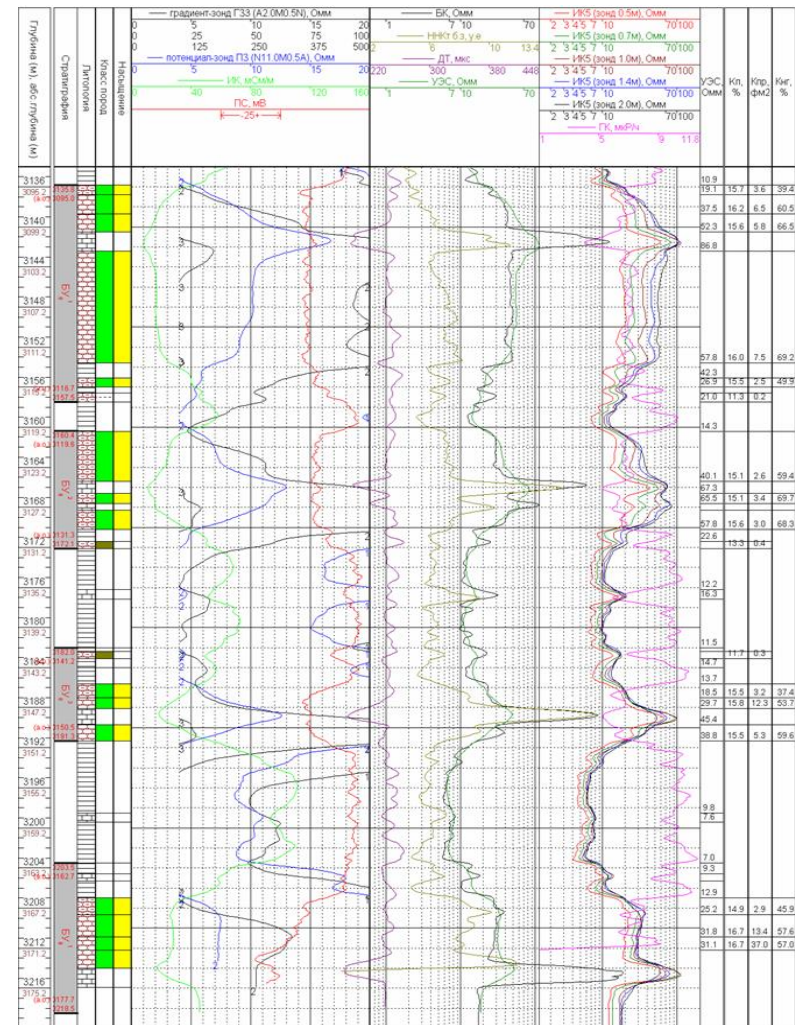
Глубина (м), абс.глубина (м)
Стратиграфия
Литология
Класс пород
Насыщение

градиент-зонд ГЗ3 (A2.0M0.5N), Омм
0 5 10 15 20
0 25 50 75 100
0 125 250 375 500
потенциал-зонд ПЗ (N11.0M0.5A), Омм
0 5 10 15 20
ИК, мСмм
0 40 80 120 160
ПС, мВ
25

БК, Омм
1 7 10 70
ННК б.з, у.е
2 6 10 13.4
ДТ, мкс
220 300 380 448
УЭС, Омм
1 7 10 70

ИК5 (зонд 0.5м), Омм
2 3 4 5 7 10 70 100
ИК5 (зонд 0.7м), Омм
2 3 4 5 7 10 70 100
ИК5 (зонд 1.0м), Омм
2 3 4 5 7 10 70 100
ИК5 (зонд 1.4м), Омм
2 3 4 5 7 10 70 100
ИК5 (зонд 2.0м), Омм
2 3 4 5 7 10 70 100
ГК, мкР/ч
1 5 9 11.8

УЭС, Омм
Кп, %
Кпр, фм2
Кнг, %

3136
3095.2
3140
3099.2
3144
3103.2
3148
3107.2
3152
3111.2
3156
3160
3119.2
3164
3123.2
3168
3127.2
3172
3131.2
3176
3135.2
3180
3139.2
3184
3143.2
3188
3147.2
3192
3151.2
3196
3155.2
3200
3159.2
3204
3163.2
3208
3167.2
3212
3171.2
3216
3175.2

БУ
БУ
БУ
БУ

| УЭС | Кп | Кпр | Кнг |
|---|---|---|---|
| 10.9 | | | |
| 19.1 | 15.7 | 3.6 | 39.4 |
| 37.5 | 16.2 | 6.5 | 60.5 |
| 52.3 | 15.6 | 5.8 | 66.5 |
| 86.8 | | | |
| 57.8 | 16.0 | 7.5 | 69.2 |
| 42.3 | | | |
| 26.9 | 15.5 | 2.5 | 49.9 |
| 21.0 | 11.3 | 0.2 | |
| 14.3 | | | |
| 40.1 | 15.1 | 2.6 | 59.4 |
| 67.3 | | | |
| 65.5 | 15.1 | 3.4 | 69.7 |
| 57.8 | 15.6 | 3.0 | 68.3 |
| 22.6 | | | |
| | 13.3 | 0.4 | |
| 12.2 | | | |
| 16.3 | | | |
| 11.5 | | | |
| | 11.7 | 0.3 | |
| 14.7 | | | |
| 13.7 | | | |
| 18.5 | 15.5 | 3.2 | 37.4 |
| 29.7 | 15.8 | 12.3 | 53.7 |
| 45.4 | | | |
| 38.8 | 15.5 | 5.3 | 59.6 |
| 9.8 | | | |
| 7.6 | | | |
| 7.0 | | | |
| 9.3 | | | |
| 12.9 | | | |
| 25.2 | 14.9 | 2.9 | 45.9 |
| 31.8 | 16.7 | 13.4 | 57.6 |
| 31.1 | 16.7 | 37.0 | 57.0 |